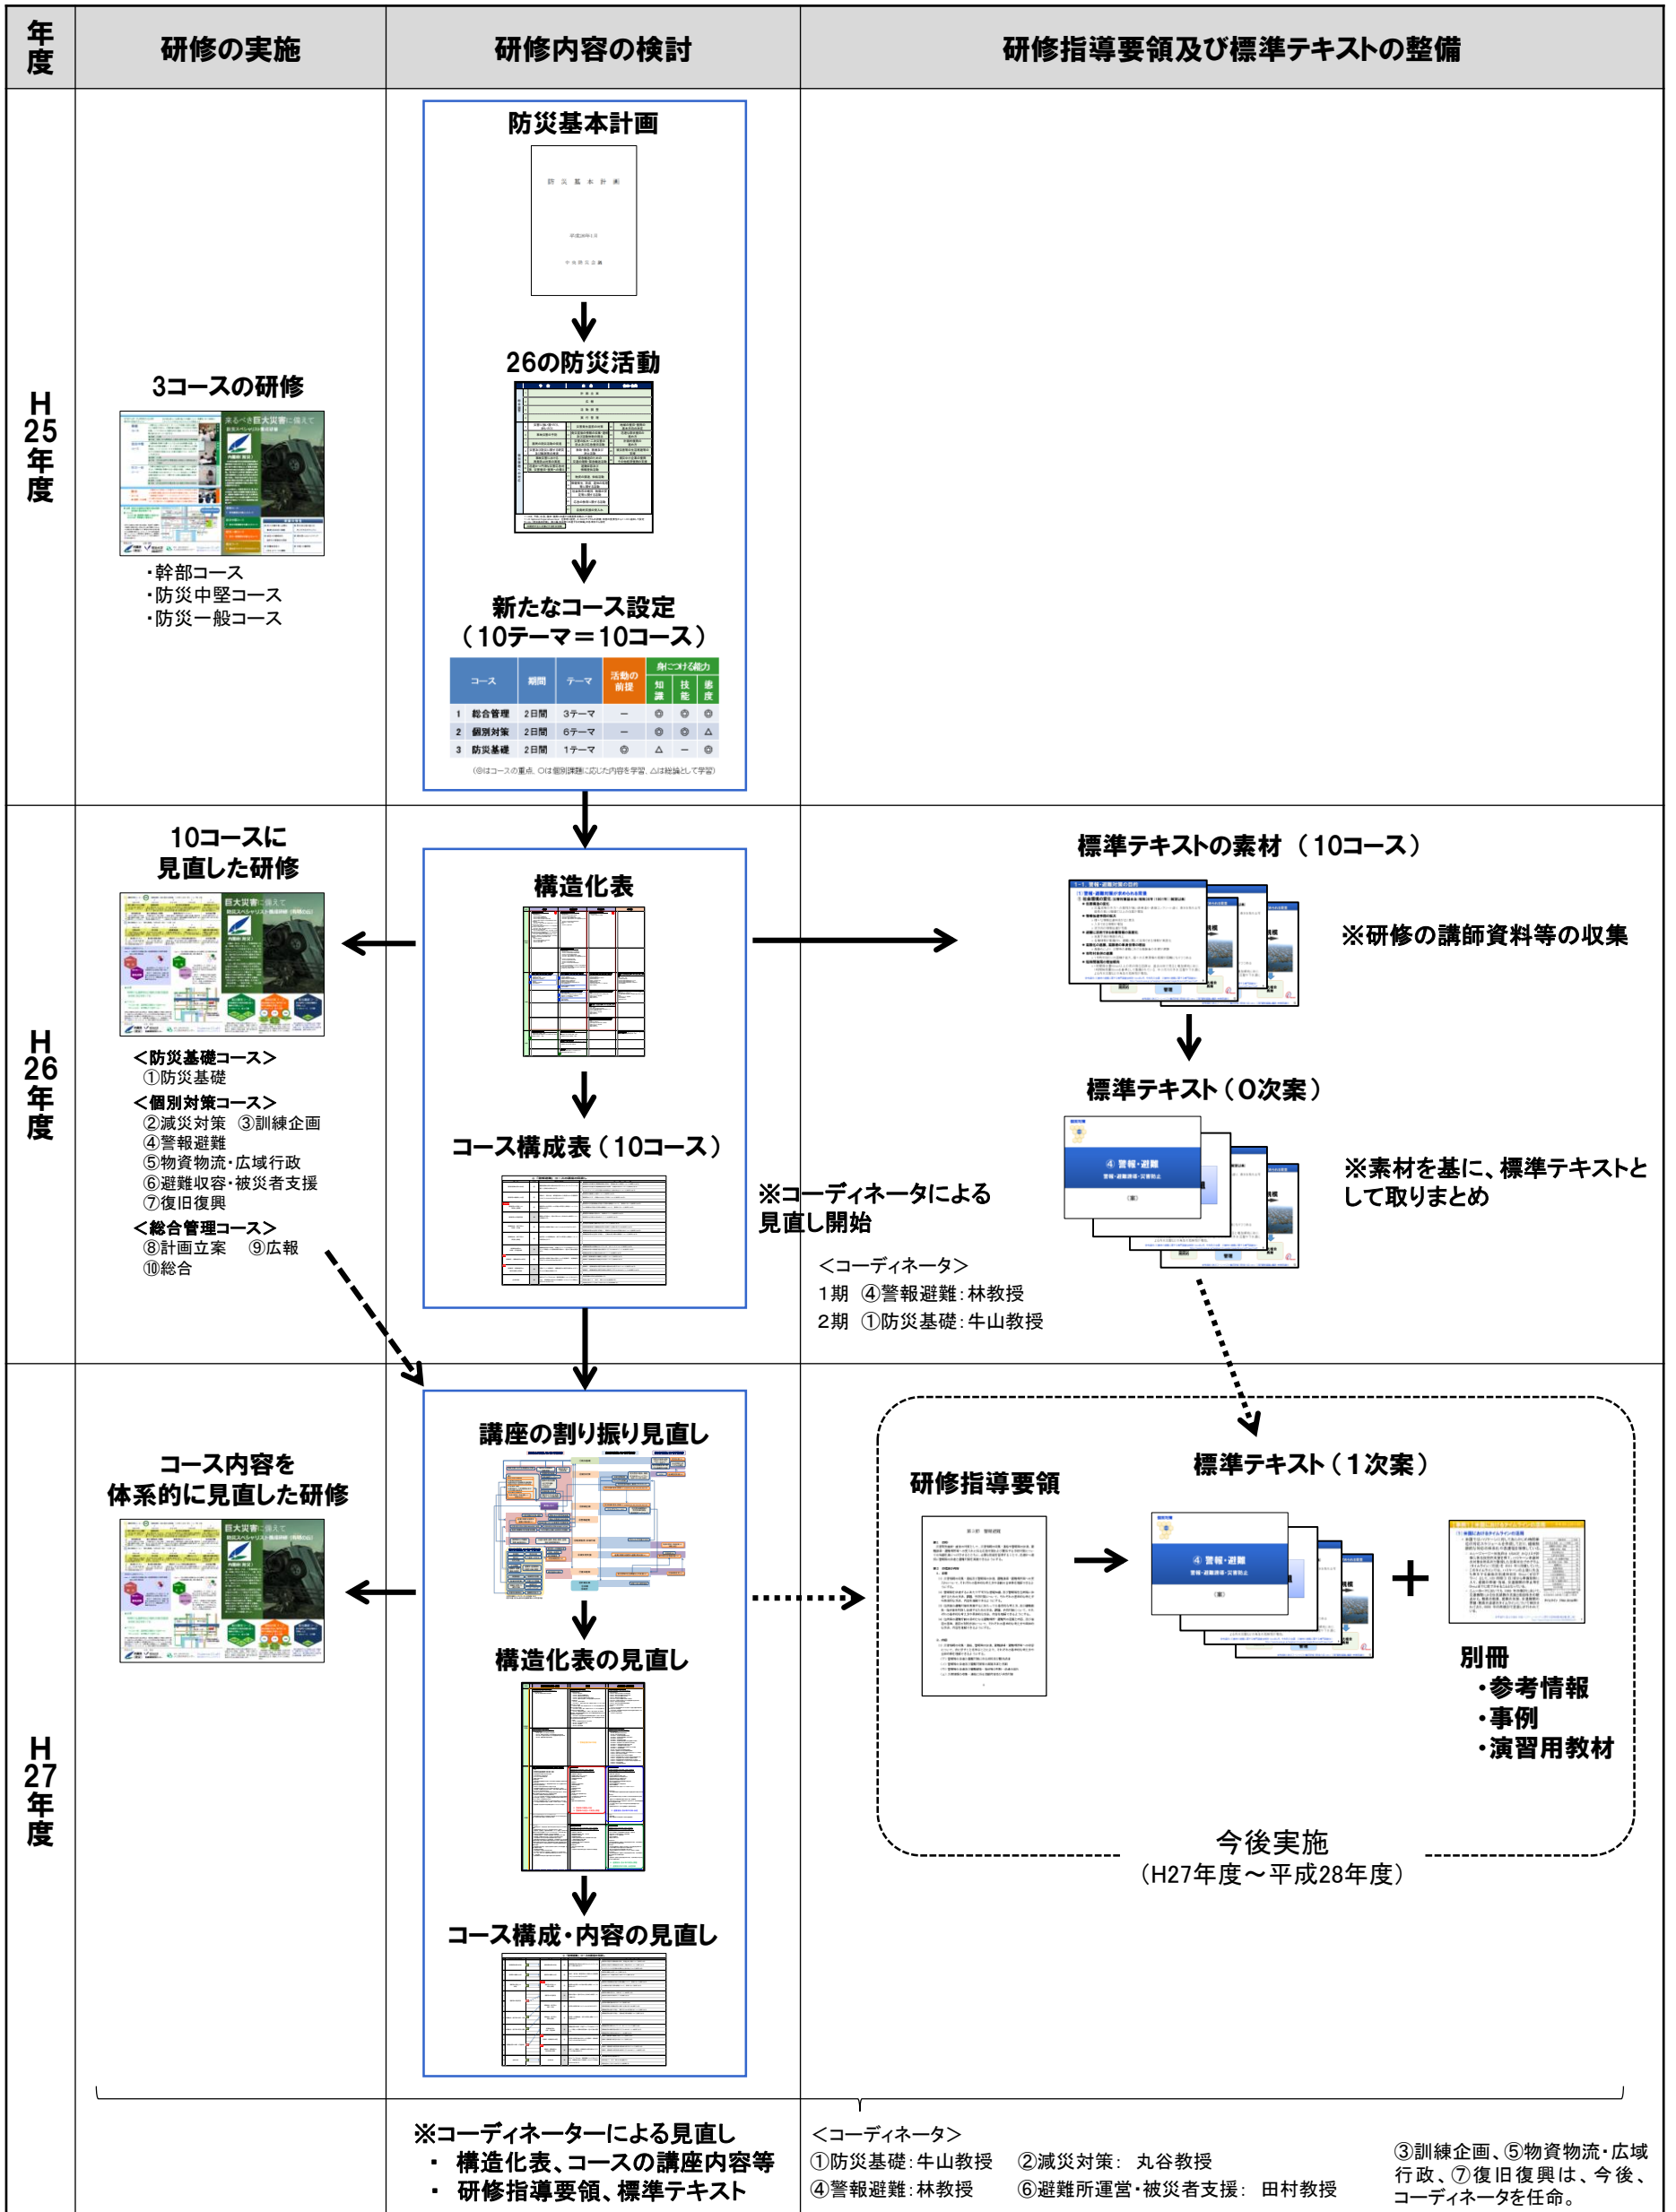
| 年度 | 研修の実施 | 研修内容の検討 | 研修指導要領及び標準テキストの整備 |
|---|---|---|---|
| H25年度 | 3コースの研修<br>・幹部コース<br>・防災中堅コース<br>・防災一般コース | 防災基本計画<br>26の防災活動<br>新たなコース設定（10テーマ＝10コース） | |
| H26年度 | 10コースに見直した研修<br>＜防災基礎コース＞<br>①防災基礎<br>＜個別対策コース＞<br>②減災対策　③訓練企画<br>④警報避難<br>⑤物資物流・広域行政<br>⑥避難収容・被災者支援<br>⑦復旧復興<br>＜総合管理コース＞<br>⑧計画立案　⑨広報<br>⑩総合 | 構造化表<br>コース構成表（10コース） | 標準テキストの素材（10コース）<br>※研修の講師資料等の収集<br>標準テキスト（0次案）<br>※素材を基に、標準テキストとして取りまとめ<br>※コーディネータによる見直し開始<br>＜コーディネータ＞<br>1期　④警報避難：林教授<br>2期　①防災基礎：牛山教授 |
| H27年度 | コース内容を体系的に見直した研修 | 講座の割り振り見直し<br>構造化表の見直し<br>コース構成・内容の見直し | 研修指導要領<br>標準テキスト（1次案）<br>別冊<br>・参考情報<br>・事例<br>・演習用教材<br>今後実施<br>（H27年度～平成28年度） |

※コーディネーターによる見直し
・構造化表、コースの講座内容等
・研修指導要領、標準テキスト

＜コーディネータ＞
①防災基礎：牛山教授　②減災対策：丸谷教授
④警報避難：林教授　⑥避難所運営・被災者支援：田村教授

③訓練企画、⑤物資物流・広域行政、⑦復旧復興は、今後、コーディネータを任命。